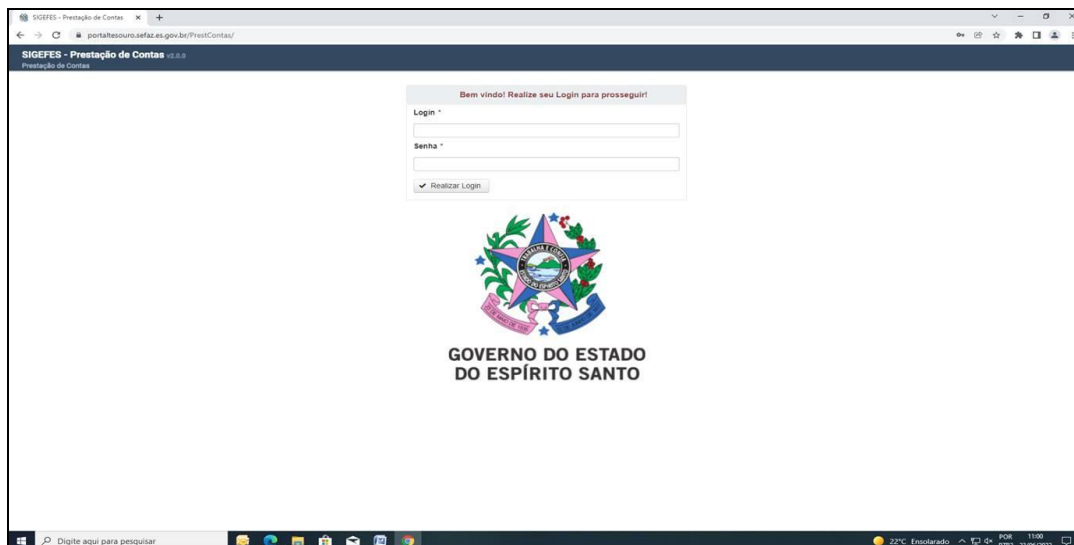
SIGEFES - Prestação de Contas ×

portaltesouro.sefaz.es.gov.br/PrestContas/

SIGEFES - Prestação de Contas v2.0.0
Prestação de Contas

Bem vindo! Realize seu Login para prosseguir!

Login *

Senha *

Realizar Login

TRABALHA E CONFIA

GOVERNO DO ESTADO DO ESPÍRITO SANTO

Digite aqui para pesquisar

22°C Ensolarado

POR
PTB2

11:00
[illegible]